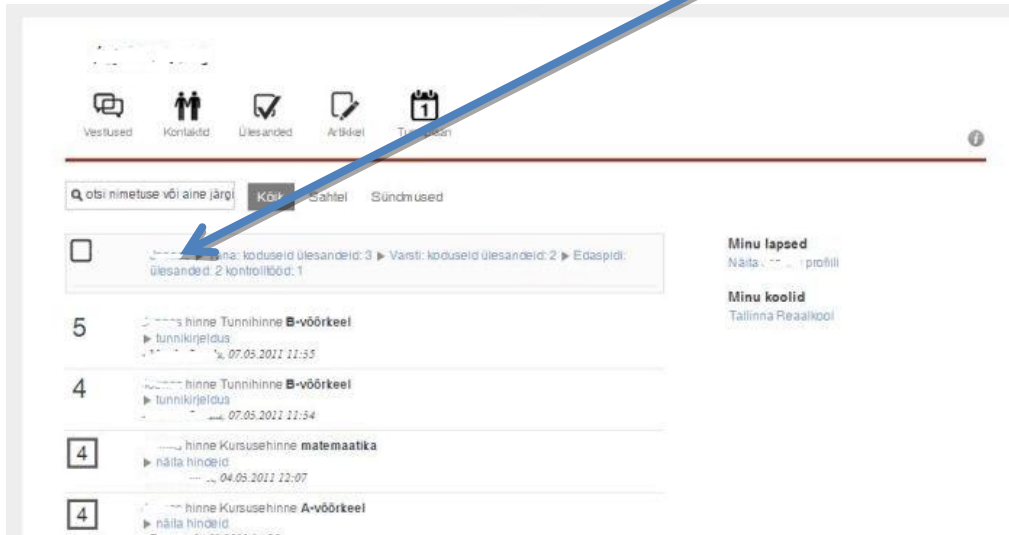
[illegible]

Vestlused Kontaktid Ülesanded Artikkel Tu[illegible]plaan

otsi nimetuse või aine järgi Kõik Sahtel Sündmused

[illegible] ▶ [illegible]na: koduseid ülesandeid: 3 ▶ Varsti: koduseid ülesandeid: 2 ▶ Edaspidi: ülesanded: 2 kontrolltööd: 1

Minu lapsed
Näita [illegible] profiili

Minu koolid
Tallinna Reaalkool

5 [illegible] hinne Tunnihinne B-võõrkeel
▶ tunnikirjeldus
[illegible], 07.05.2011 11:55

4 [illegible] hinne Tunnihinne B-võõrkeel
▶ tunnikirjeldus
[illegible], 07.05.2011 11:54

4 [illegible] hinne Kursusehinne matemaatika
▶ näita hindeid
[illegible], 04.05.2011 12:07

4 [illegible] hinne Kursusehinne A-võõrkeel
▶ näita hindeid
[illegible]